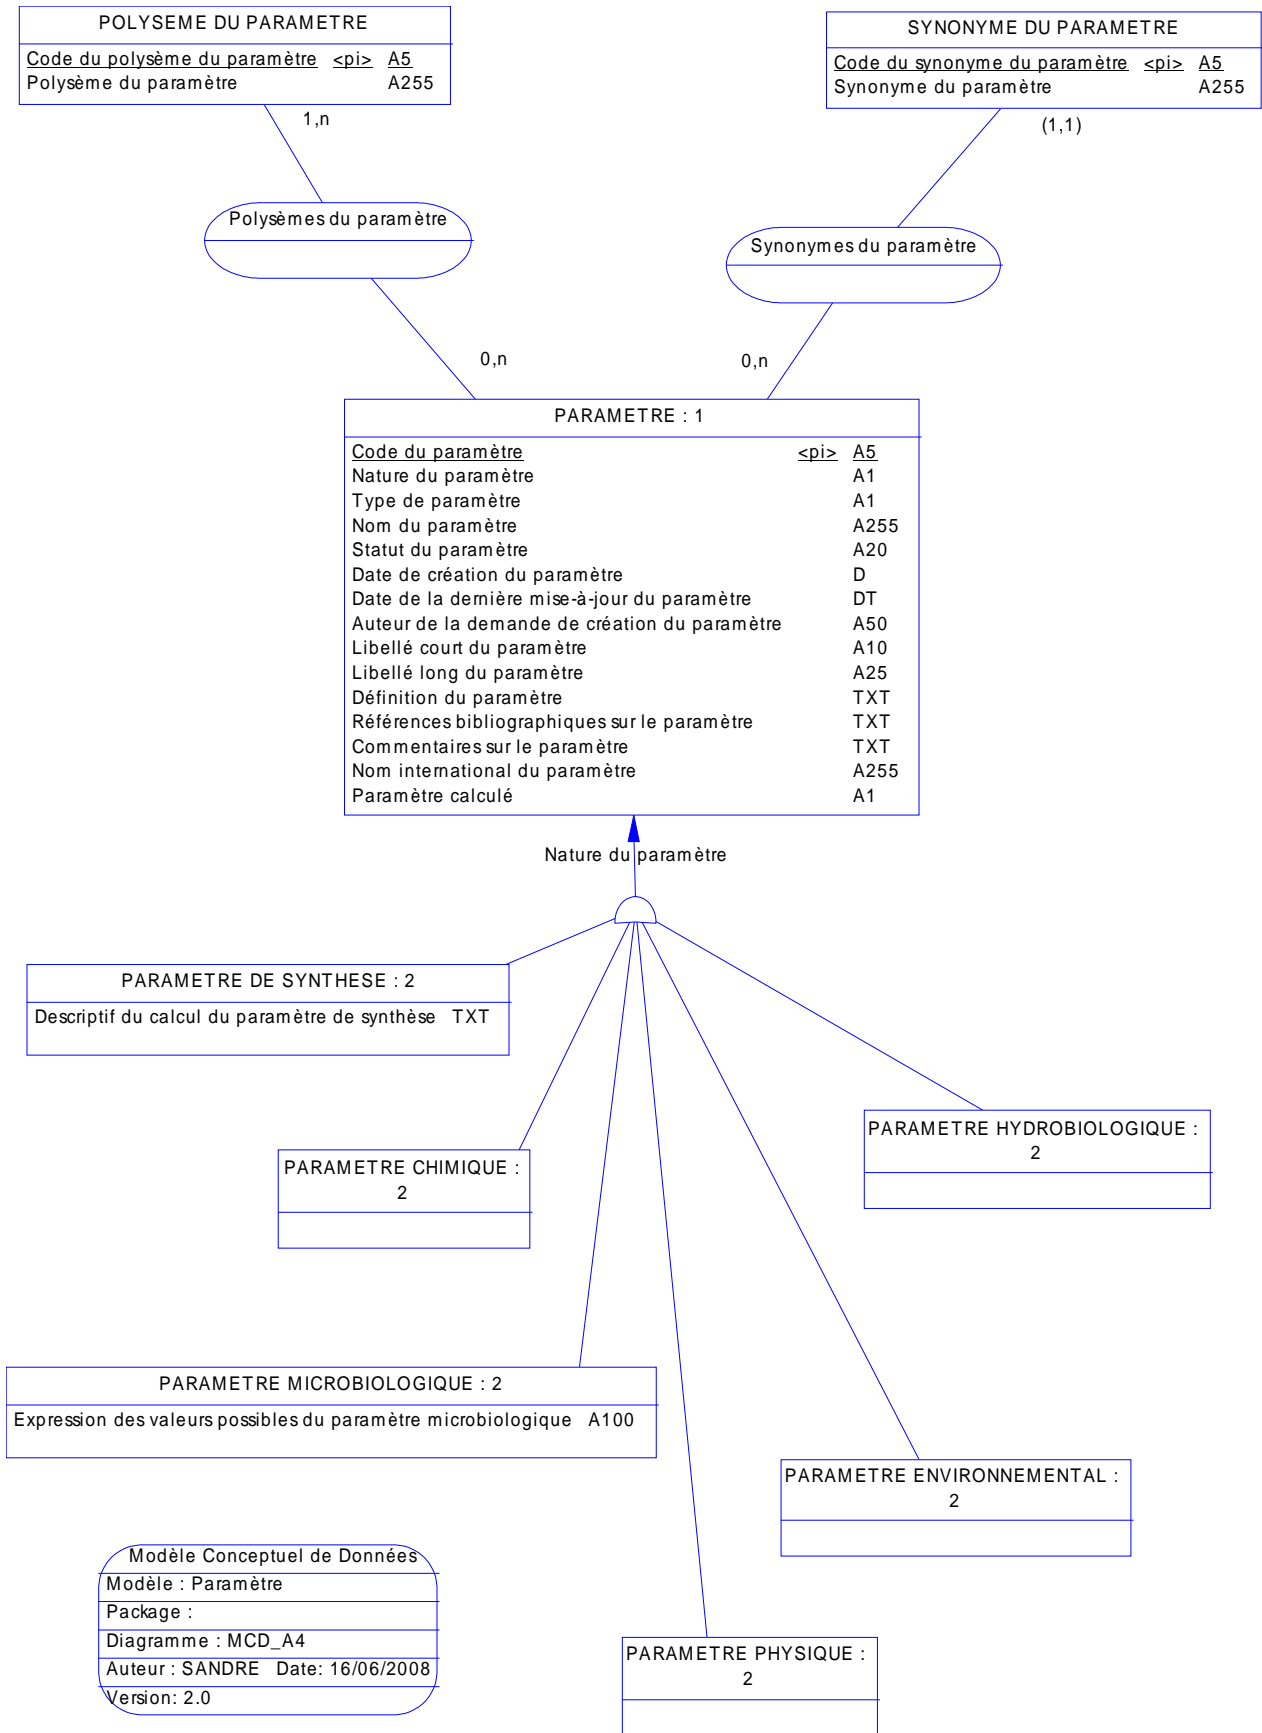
POLYSEME DU PARAMETRE

Code du polysème du paramètre <pi> A5
Polysème du paramètre A255

1,n

Polysèmes du paramètre

0,n

SYNONYME DU PARAMETRE

Code du synonyme du paramètre <pi> A5
Synonyme du paramètre A255

(1,1)

Synonymes du paramètre

0,n

PARAMETRE : 1

| | | |
|---|---|---|
| Code du paramètre | <pi> | A5 |
| Nature du paramètre | | A1 |
| Type de paramètre | | A1 |
| Nom du paramètre | | A255 |
| Statut du paramètre | | A20 |
| Date de création du paramètre | | D |
| Date de la dernière mise-à-jour du paramètre | | DT |
| Auteur de la demande de création du paramètre | | A50 |
| Libellé court du paramètre | | A10 |
| Libellé long du paramètre | | A25 |
| Définition du paramètre | | TXT |
| Références bibliographiques sur le paramètre | | TXT |
| Commentaires sur le paramètre | | TXT |
| Nom international du paramètre | | A255 |
| Paramètre calculé | | A1 |

Nature du paramètre

PARAMETRE DE SYNTHESE : 2

Descriptif du calcul du paramètre de synthèse TXT

PARAMETRE CHIMIQUE : 2

PARAMETRE HYDROBIOLOGIQUE : 2

PARAMETRE MICROBIOLOGIQUE : 2

Expression des valeurs possibles du paramètre microbiologique A100

PARAMETRE ENVIRONNEMENTAL : 2

Modèle Conceptuel de Données
Modèle : Paramètre
Package :
Diagramme : MCD_A4
Auteur : SANDRE Date: 16/06/2008
Version: 2.0

PARAMETRE PHYSIQUE : 2